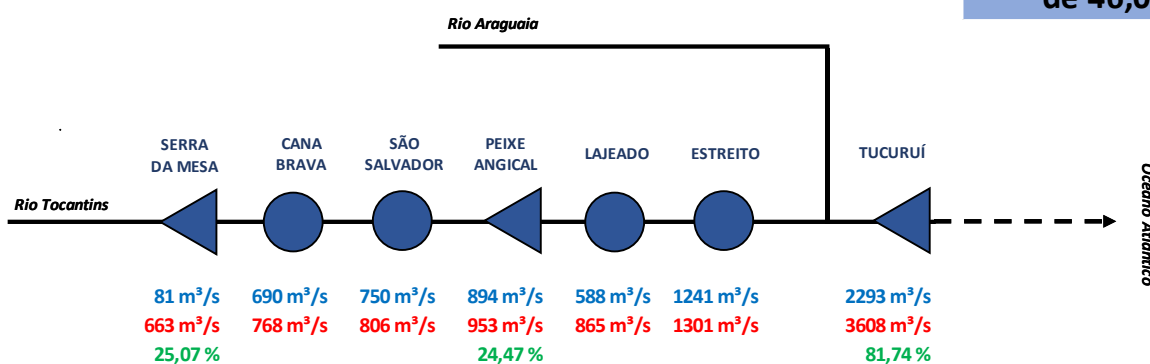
de 46,0

Rio Araguaia

SERRA DA MESA
CANA BRAVA
SÃO SALVADOR
PEIXE ANGICAL
LAJEADO
ESTREITO
TUCURUÍ

Rio Tocantins

Oceano Atlântico

| SERRA DA MESA | CANA BRAVA | SÃO SALVADOR | PEIXE ANGICAL | LAJEADO | ESTREITO | TUCURUÍ |
|---|---|---|---|---|---|---|
| 81 m³/s | 690 m³/s | 750 m³/s | 894 m³/s | 588 m³/s | 1241 m³/s | 2293 m³/s |
| 663 m³/s | 768 m³/s | 806 m³/s | 953 m³/s | 865 m³/s | 1301 m³/s | 3608 m³/s |
| 25,07 % | | | 24,47 % | | | 81,74 % |